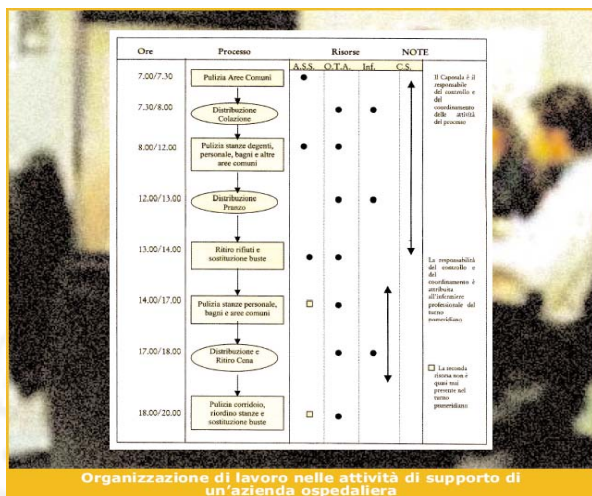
| Ore | Processo | A.S.S. | O.T.A. | Inf. | C.S. | NOTE |
|---|---|---|---|---|---|---|
| 7.00/7.30 | Pulizia Aree Comuni | ● | | | | Il Caposala è il responsabile del controllo e del coordinamento delle attività del processo |
| 7.30/8.00 | Distribuzione Colazione | | ● | ● | | |
| 8.00/12.00 | Pulizia stanze degenti, personale, bagni e altre aree comuni | ● | ● | | | |
| 12.00/13.00 | Distribuzione Pranzo | | ● | ● | | |
| 13.00/14.00 | Ritiro rifiuti e sostituzione buste | ● | ● | | | La responsabilità del controllo e del coordinamento è attribuita all'infermiere professionale del turno pomeridiano |
| 14.00/17.00 | Pulizia stanze personale, bagni e aree comuni | □ | ● | | | |
| 17.00/18.00 | Distribuzione e Ritiro Cena | | ● | ● | | □ La seconda risorsa non è quasi mai presente nel turno pomeridiano |
| 18.00/20.00 | Pulizia corridoio, riordino stanze e sostituzione buste | □ | ● | | | |

Organizzazione di lavoro nelle attività di supporto di un'azienda ospedaliera